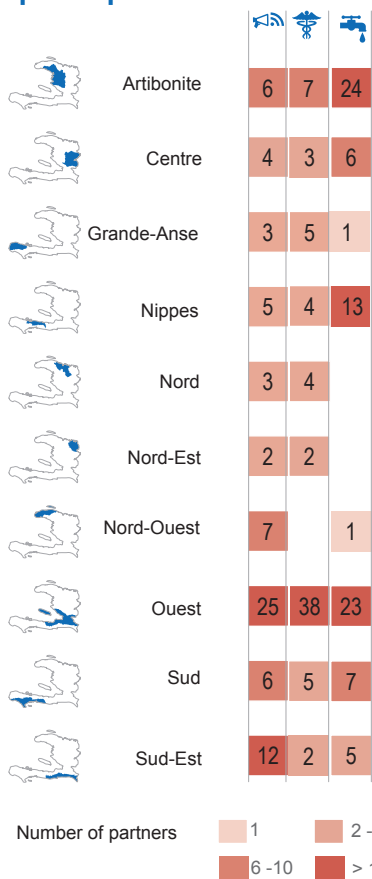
| | | | |
|---|---|---|---|
| Artibonite | 6 | 7 | 24 |
| Centre | 4 | 3 | 6 |
| Grande-Anse | 3 | 5 | 1 |
| Nippes | 5 | 4 | 13 |
| Nord | 3 | 4 | |
| Nord-Est | 2 | 2 | |
| Nord-Ouest | 7 | | 1 |
| Ouest | 25 | 38 | 23 |
| Sud | 6 | 5 | 7 |
| Sud-Est | 12 | 2 | 5 |

Number of partners
1
2 - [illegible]
6 -10
> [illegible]